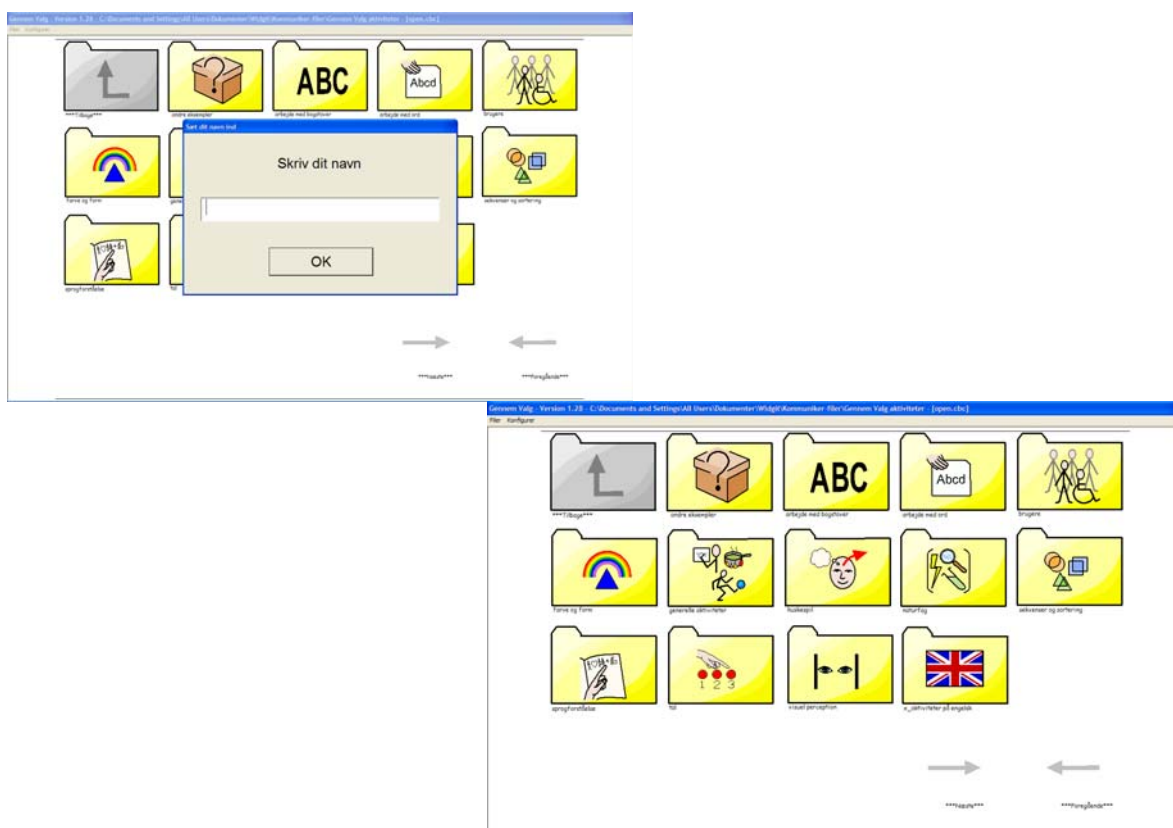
Gennem Valg - Version 1.20 - C:\Documents and Settings\All Users\Dokumenter\Widgit\Kommuniker-filer\Gennem Valg aktiviteter - [open.cbc]
Filer Konfigurer

ABC
Abcd
***Tilbage***
andre eksempler
arbejde med bogstaver
arbejde med ord
brugere

Sæt dit navn ind
Skriv dit navn
OK

farve og form
sekvenser og sortering
sprogforståelse
tal

***næste***
***foregående***

Gennem Valg - Version 1.20 - C:\Documents and Settings\All Users\Dokumenter\Widgit\Kommuniker-filer\Gennem Valg aktiviteter - [open.cbc]
Filer Konfigurer

ABC
Abcd
***Tilbage***
andre eksempler
arbejde med bogstaver
arbejde med ord
brugere
farve og form
generelle aktiviteter
huskespil
naturfag
sekvenser og sortering
1 2 3
sprogforståelse
tal
visuel perception
x_aktiviteter på engelsk

***næste***
***foregående***